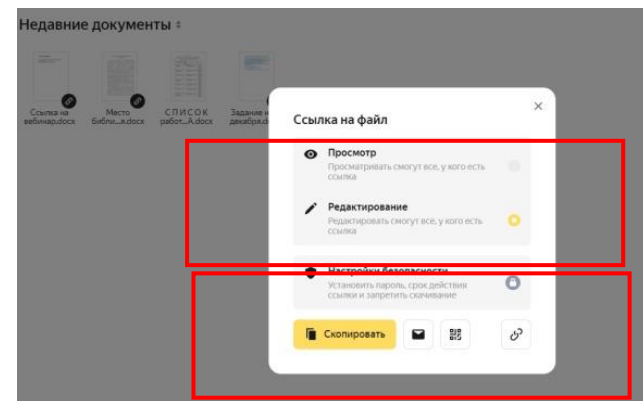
Недавние документы

Ссылка на вебинар.docx

Место Библи...к.docx

СПИСОК работ...А.docx

Задание н декабря.

Ссылка на файл

×

Просмотр

Просматривать смогут все, у кого есть ссылка

Редактирование

Редактировать смогут все, у кого есть ссылка

Настройки безопасности

Установить пароль, срок действия ссылки и запретить скачивание

Скопировать